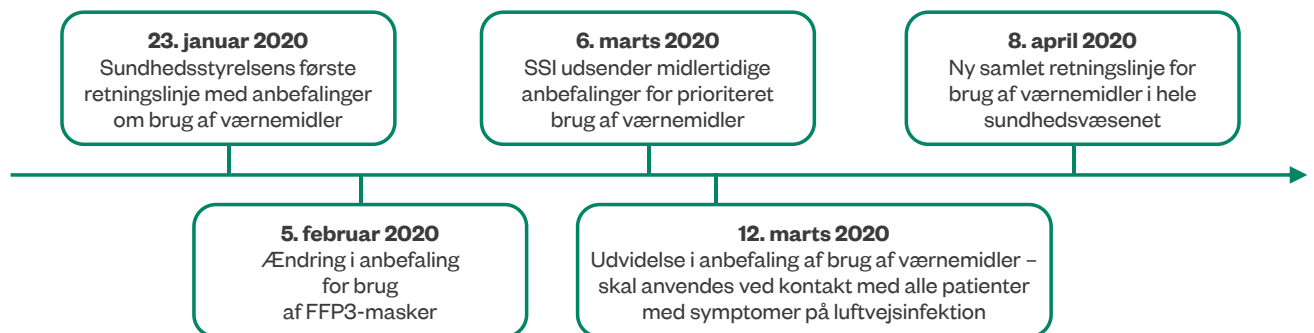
23. januar 2020
Sundhedsstyrelsens første retningslinje med anbefalinger om brug af værnemidler

5. februar 2020
Ændring i anbefaling for brug af FFP3-masker

6. marts 2020
SSI udsender midlertidige anbefalinger for prioriteret brug af værnemidler

12. marts 2020
Udvidelse i anbefaling af brug af værnemidler – skal anvendes ved kontakt med alle patienter med symptomer på luftvejsinfektion

8. april 2020
Ny samlet retningslinje for brug af værnemidler i hele sundhedsvæsenet